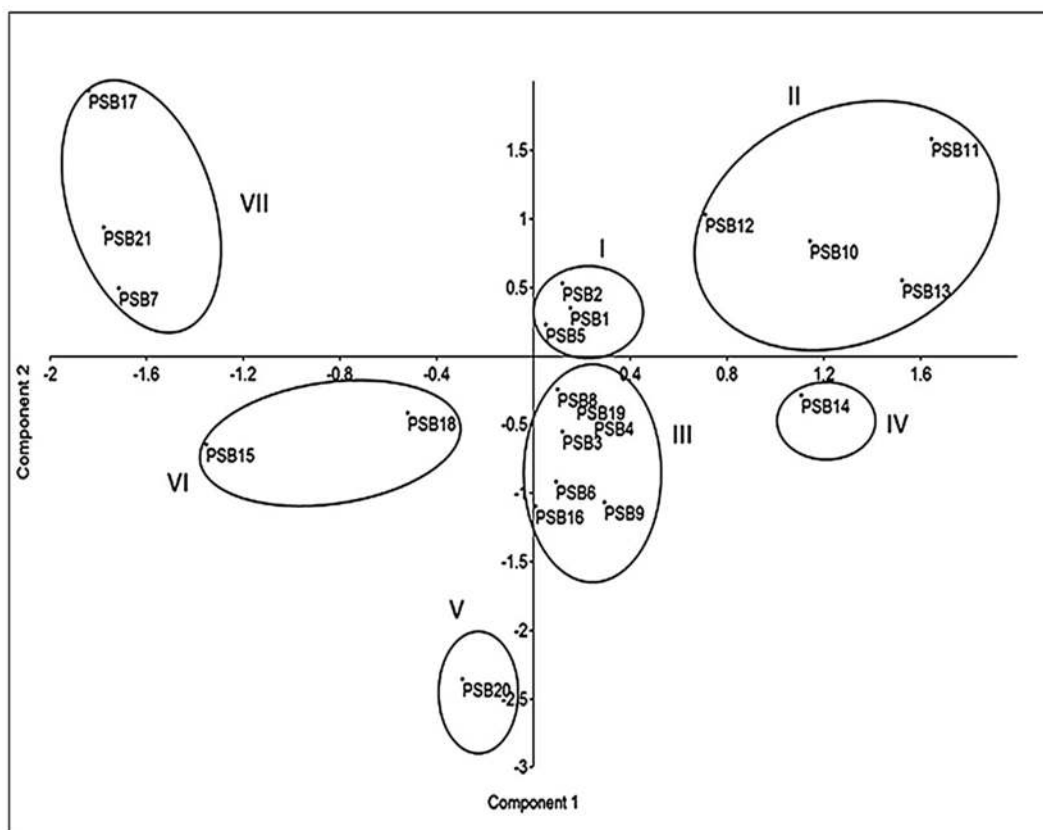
PSB17
VII
PSB21
PSB7
II
PSB11
PSB12
PSB10
PSB13
I
PSB2
PSB1
PSB5
1.5
1
0.5
-2
-1.6
-1.2
-0.8
-0.4
0.4
0.8
1.2
1.6
PSB8
PSB19
PSB4
PSB3
III
PSB14
IV
PSB18
PSB15
VI
-0.5
-1
-1.5
PSB6
PSB16
PSB9
V
-2
PSB20
-2.5
-3
Component 2
Component 1